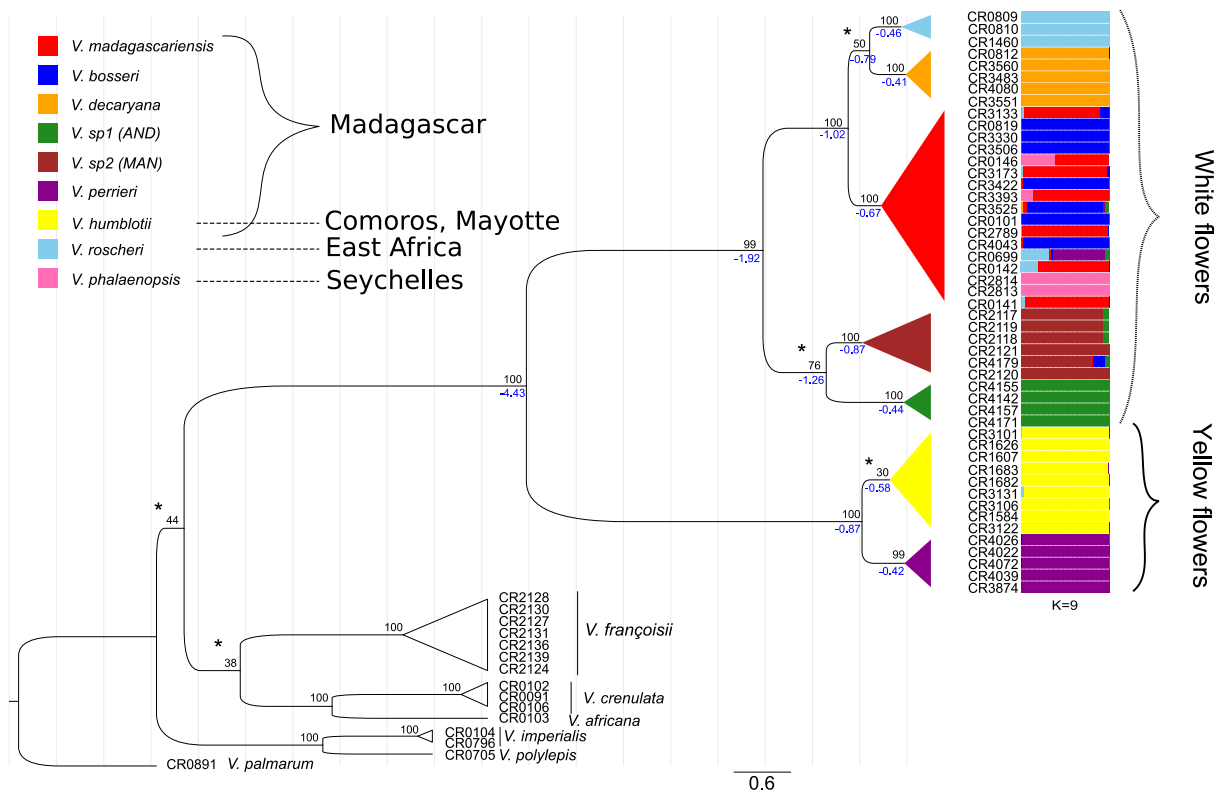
V. madagascariensis
V. bosseri
V. decaryana
V. sp1 (AND)
V. sp2 (MAN)
V. perrieri
V. humblotii
V. roscheri
V. phalaenopsis

Madagascar
Comoros, Mayotte
East Africa
Seychelles

*
50
-0.79
100
-0.46
100
-0.41
100
-1.02
100
-0.67
99
-1.92
*
76
-1.26
100
-0.87
100
-0.44
100
-4.43
*
30
-0.58
100
-0.87
99
-0.42
*
44
*
38
100
100
100
100
100

CR0809
CR0810
CR1460
CR0812
CR3560
CR3483
CR4080
CR3551
CR3133
CR0819
CR3330
CR3506
CR0146
CR3173
CR3422
CR3393
CR3525
CR0101
CR2789
CR4043
CR0699
CR0142
CR2814
CR2813
CR0141
CR2117
CR2119
CR2118
CR2121
CR4179
CR2120
CR4155
CR4142
CR4157
CR4171
CR3101
CR1626
CR1607
CR1683
CR1682
CR3131
CR3106
CR1584
CR3122
CR4026
CR4022
CR4072
CR4039
CR3874
K=9

White flowers
Yellow flowers

CR2128
CR2130
CR2127
CR2131
CR2136
CR2139
CR2124
V. françoisii
CR0102
CR0091
CR0106
V. crenulata
CR0103
V. africana
CR0104
CR0796
V. imperialis
CR0705
V. polylepis
CR0891 V. palmarum

0.6